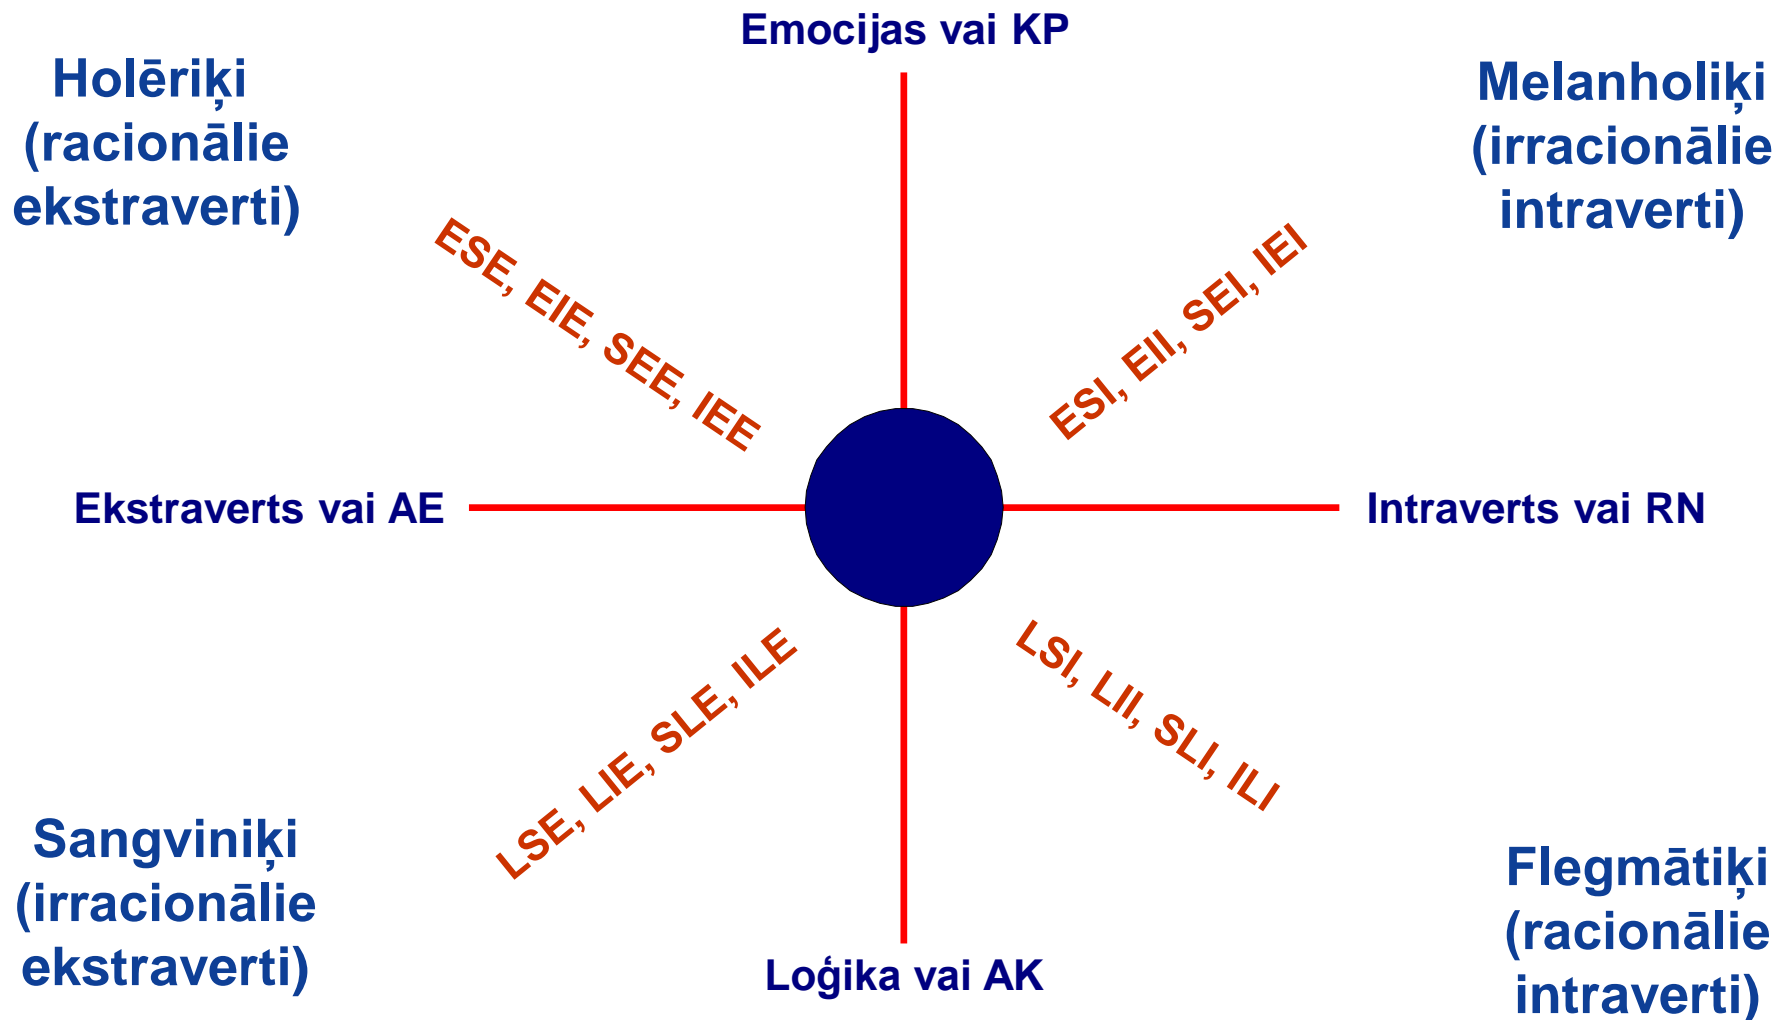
Emocijas vai KP

Holēriķi (racionālie ekstraverti)

Melanholiķi (irracionālie intraverti)

ESE, EIE, SEE, IEE

ESI, EII, SEI, IEI

Ekstraverts vai AE

Intraverts vai RN

LSE, LIE, SLE, ILE

LSI, LII, SLI, ILI

Sangviniķi (irracionālie ekstraverti)

Flegmātiķi (racionālie intraverti)

Loģika vai AK